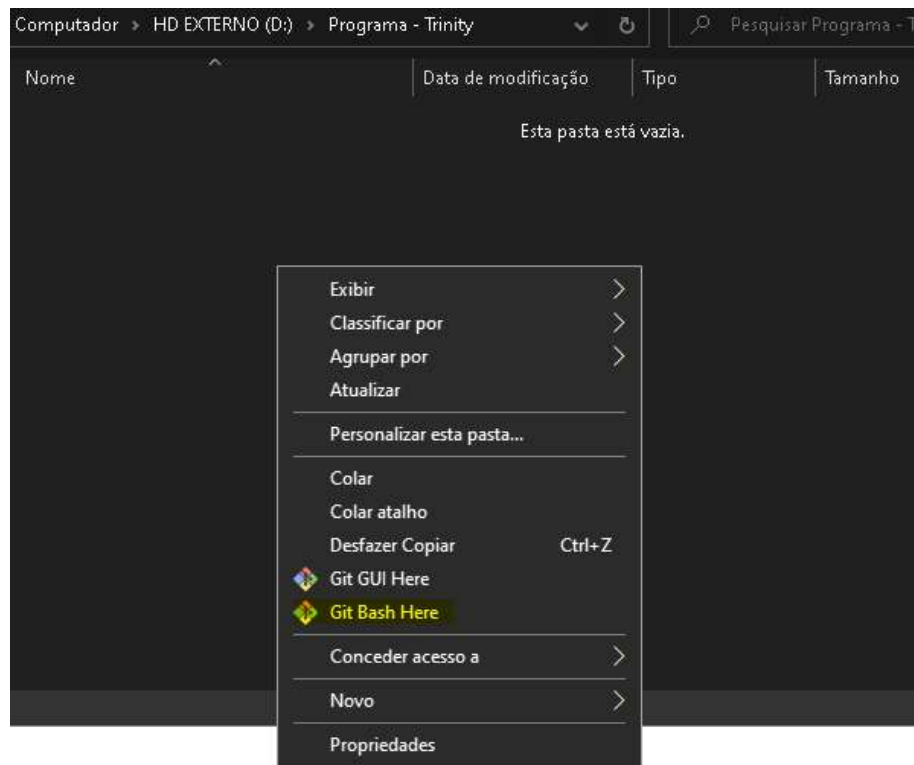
Computador › HD EXTERNO (D:) › Programa - Trinity

Pesquisar Programa - T

Nome | Data de modificação | Tipo | Tamanho

Esta pasta está vazia.

Exibir
Classificar por
Agrupar por
Atualizar
Personalizar esta pasta...
Colar
Colar atalho
Desfazer Copiar Ctrl+Z
Git GUI Here
Git Bash Here
Conceder acesso a
Novo
Propriedades